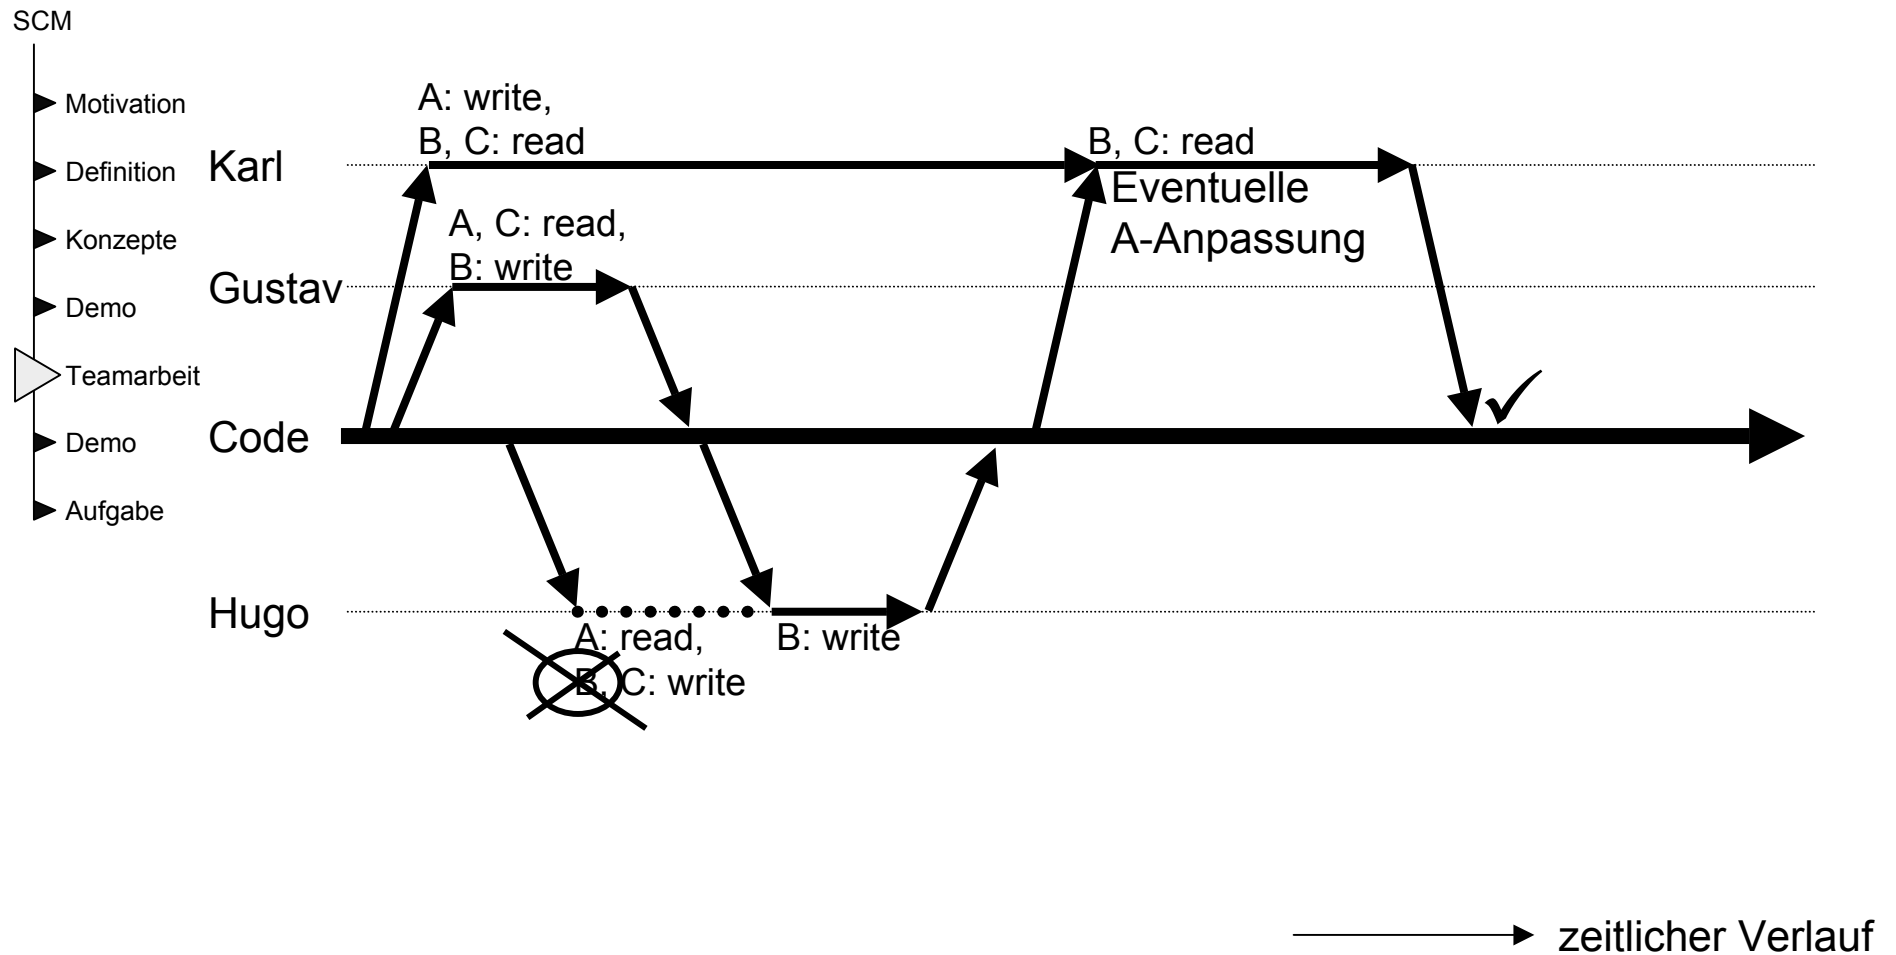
SCM

Motivation

Definition

Konzepte

Demo

Teamarbeit

Demo

Aufgabe

A: write,
B, C: read

B, C: read

Karl

Eventuelle
A-Anpassung

A, C: read,
B: write

Gustav

Code

Hugo

A: read,
B, C: write

B: write

zeitlicher Verlauf